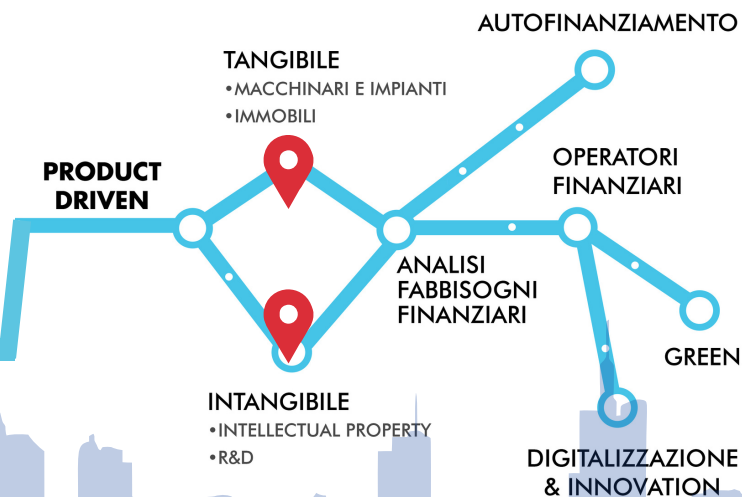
AUTOFINANZIAMENTO

TANGIBILE
•MACCHINARI E IMPIANTI
•IMMOBILI

PRODUCT DRIVEN

OPERATORI FINANZIARI

ANALISI FABBISOGNI FINANZIARI

GREEN

INTANGIBILE
•INTELLECTUAL PROPERTY
•R&D

DIGITALIZZAZIONE & INNOVATION